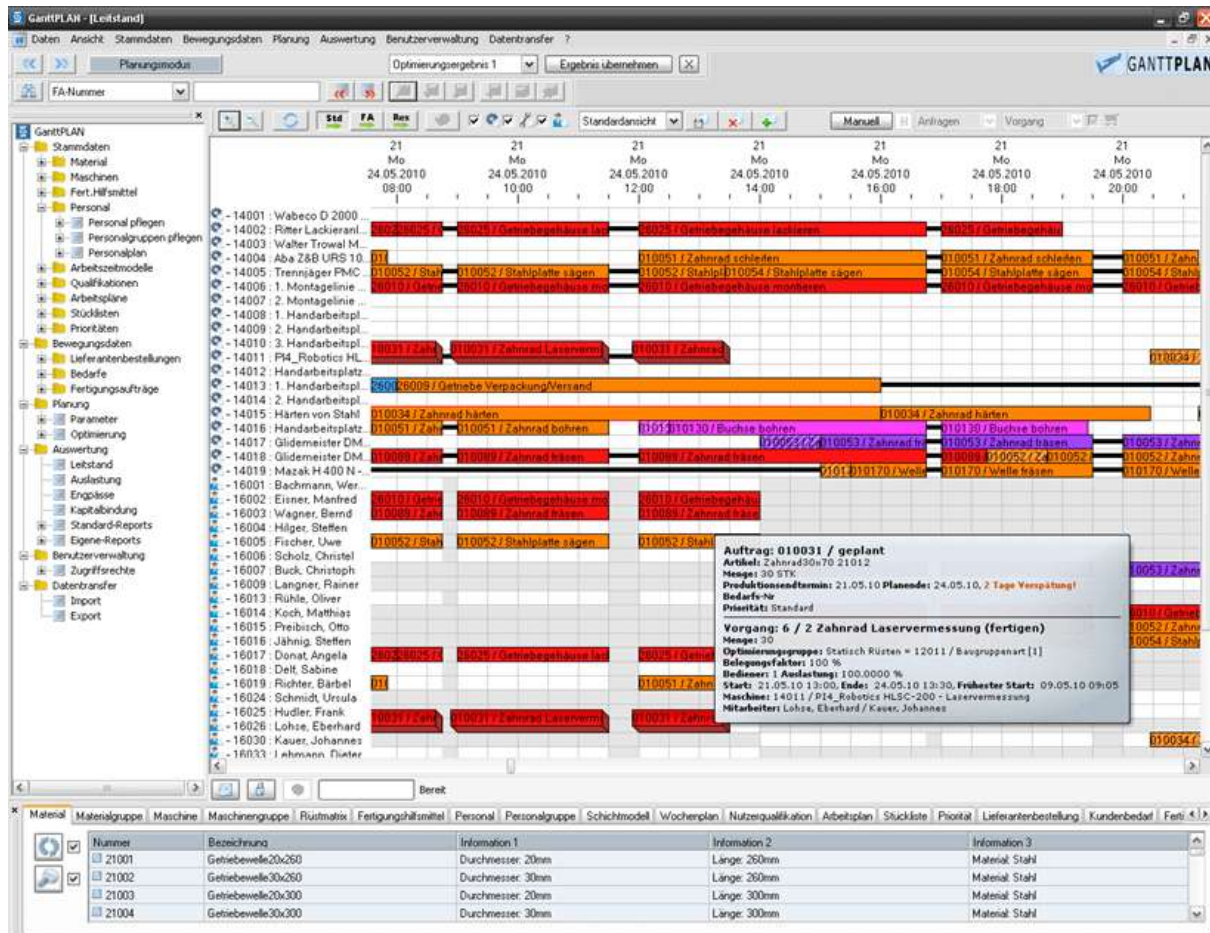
GanttPLAN - [Leitstand]

Daten Ansicht Stammdaten Bewegungsdaten Planung Auswertung Benutzerverwaltung Datentransfer ?

Planungsmodus

Optimierungsergebnis 1

Ergebnis übernehmen

GANTTPLAN

FA-Nummer

Std FA Res

Standardansicht

Manuell

Anfragen

Vorgang

GanttPLAN
Stammdaten
Material
Maschinen
Fert.Hilfsmittel
Personal
Personal pflegen
Personalgruppen pflegen
Personalplan
Arbeitszeitmodelle
Qualifikationen
Arbeitspläne
Stücklisten
Prioritäten
Bewegungsdaten
Lieferantenbestellungen
Bedarfe
Fertigungsaufträge
Planung
Parameter
Optimierung
Auswertung
Leitstand
Auslastung
Engpässe
Kapitalbindung
Standard-Reports
Eigene-Reports
Benutzerverwaltung
Zugriffsrechte
Datentransfer
Import
Export

| 21 Mo 24.05.2010 08:00 | 21 Mo 24.05.2010 10:00 | 21 Mo 24.05.2010 12:00 | 21 Mo 24.05.2010 14:00 | 21 Mo 24.05.2010 16:00 | 21 Mo 24.05.2010 18:00 | 21 Mo 24.05.2010 20:00 |
|---|---|---|---|---|---|---|

- 14001 : Wabeco D 2000 ...
- 14002 : Ritter Lackieranl...
- 14003 : Walter Trowal M...
- 14004 : Aba Z&B URS 10...
- 14005 : Trennjäger PMC ...
- 14006 : 1. Montagelinie ...
- 14007 : 2. Montagelinie ...
- 14008 : 1. Handarbeitspl...
- 14009 : 2. Handarbeitspl...
- 14010 : 3. Handarbeitspl...
- 14011 : PI4_Robotics HL...
- 14012 : Handarbeitsplatz...
- 14013 : 1. Handarbeitspl...
- 14014 : 2. Handarbeitspl...
- 14015 : Härten von Stahl
- 14016 : Handarbeitsplatz...
- 14017 : Glidemeister DM...
- 14018 : Glidemeister DM...
- 14019 : Mazak H 400 N -...
- 16001 : Bachmann, Wer...
- 16002 : Eisner, Manfred
- 16003 : Wagner, Bernd
- 16004 : Hilger, Steffen
- 16005 : Fischer, Uwe
- 16006 : Scholz, Christel
- 16007 : Buck, Christoph
- 16009 : Langner, Rainer
- 16013 : Rühle, Oliver
- 16014 : Koch, Matthias
- 16015 : Preibisch, Otto
- 16016 : Jähnig, Steffen
- 16017 : Donat, Angela
- 16018 : Delt, Sabine
- 16019 : Richter, Bärbel
- 16024 : Schmidt, Ursula
- 16025 : Hudler, Frank
- 16026 : Lohse, Eberhard
- 16030 : Kauer, Johannes
- 16033 : Lehmann, Dieter

26025 / Getriebegehäuse lackieren
10051 / Zahnrad schleifen
10052 / Stahlplatte sägen
10054 / Stahlplatte sägen
26010 / Getriebegehäuse montieren
10031 / Zahnrad Laservermessung
26009 / Getriebe Verpackung/Versand
10034 / Zahnrad härten
10051 / Zahnrad bohren
10130 / Buchse bohren
10053 / Zahnrad fräsen
10089 / Zahnrad fräsen
10170 / Welle fräsen
10052 / Stahlplatte sägen

Auftrag: 010031 / geplant
Artikel: Zahnrad30x70 21012
Menge: 30 STK
Produktionsendtermin: 21.05.10 Planende: 24.05.10, 2 Tage Verspätung!
Bedarfs-Nr
Priorität: Standard

Vorgang: 6 / 2 Zahnrad Laservermessung (fertigen)
Menge: 30
Optimierungsgruppe: Statisch Rüsten = 12011 / Baugruppenart [1]
Belegungsfaktor: 100 %
Bediener: 1 Auslastung: 100.0000 %
Start: 21.05.10 13:00, Ende: 24.05.10 13:30, Frühester Start: 09.05.10 09:05
Maschine: 14011 / PI4_Robotics HLSC-200 - Laservermessung
Mitarbeiter: Lohse, Eberhard / Kauer, Johannes

Bereit

Material | Materialgruppe | Maschine | Maschinengruppe | Rüstmatrix | Fertigungshilfsmittel | Personal | Personalgruppe | Schichtmodell | Wochenplan | Nutzerqualifikation | Arbeitsplan | Stückliste | Priorität | Lieferantenbestellung | Kundenbedarf | Ferti

| Nummer | Bezeichnung | Information 1 | Information 2 | Information 3 |
|---|---|---|---|---|
| 21001 | Getriebewelle20x260 | Durchmesser: 20mm | Länge: 260mm | Material: Stahl |
| 21002 | Getriebewelle30x260 | Durchmesser: 30mm | Länge: 260mm | Material: Stahl |
| 21003 | Getriebewelle20x300 | Durchmesser: 20mm | Länge: 300mm | Material: Stahl |
| 21004 | Getriebewelle30x300 | Durchmesser: 30mm | Länge: 300mm | Material: Stahl |